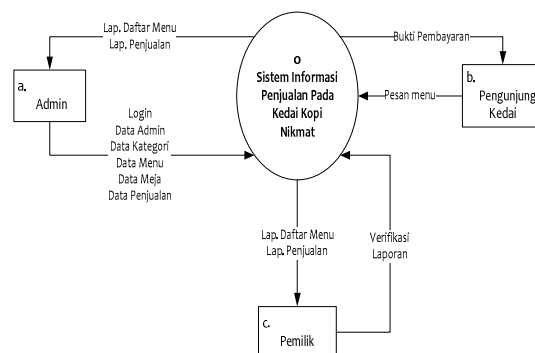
Lap. Daftar Menu
Lap. Penjualan

a.
Admin

Login
Data Admin
Data Kategori
Data Menu
Data Meja
Data Penjualan

0
Sistem Informasi Penjualan Pada Kedai Kopi Nikmat

Bukti Pembayaran

Pesan menu

b.
Pengunjung Kedai

Lap. Daftar Menu
Lap. Penjualan

Verifikasi Laporan

c.
Pemilik